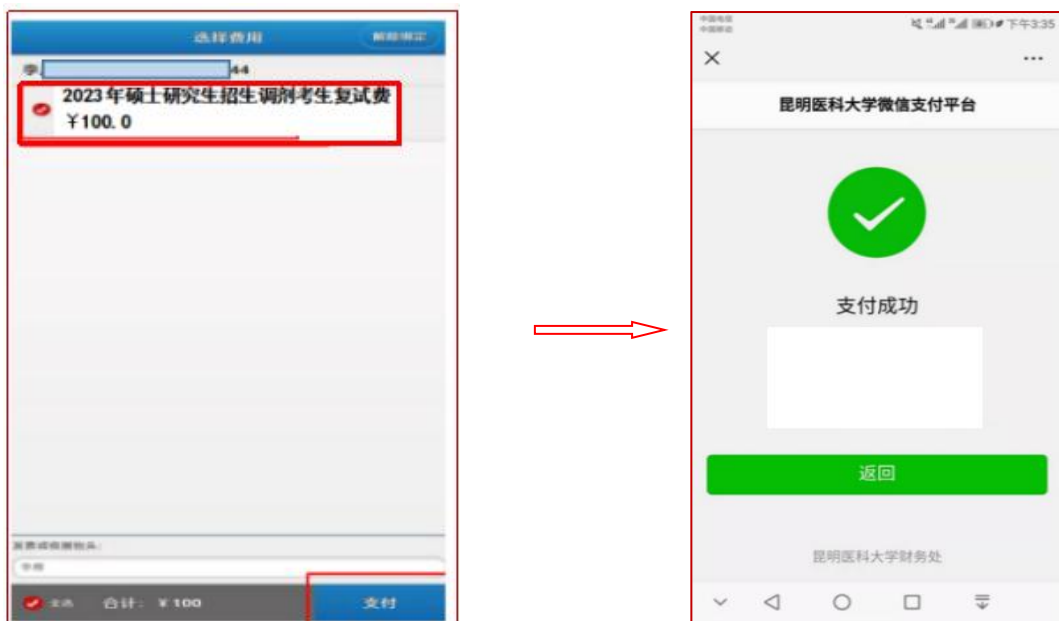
选择费用

解除绑定

学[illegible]44

2023年硕士研究生招生调剂考生复试费
¥100.0

发票或收据抬头:

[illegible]

全选　合计: ¥100

支付

中国电信
中国移动

下午3:35

×

···

昆明医科大学微信支付平台

支付成功

返回

昆明医科大学财务处